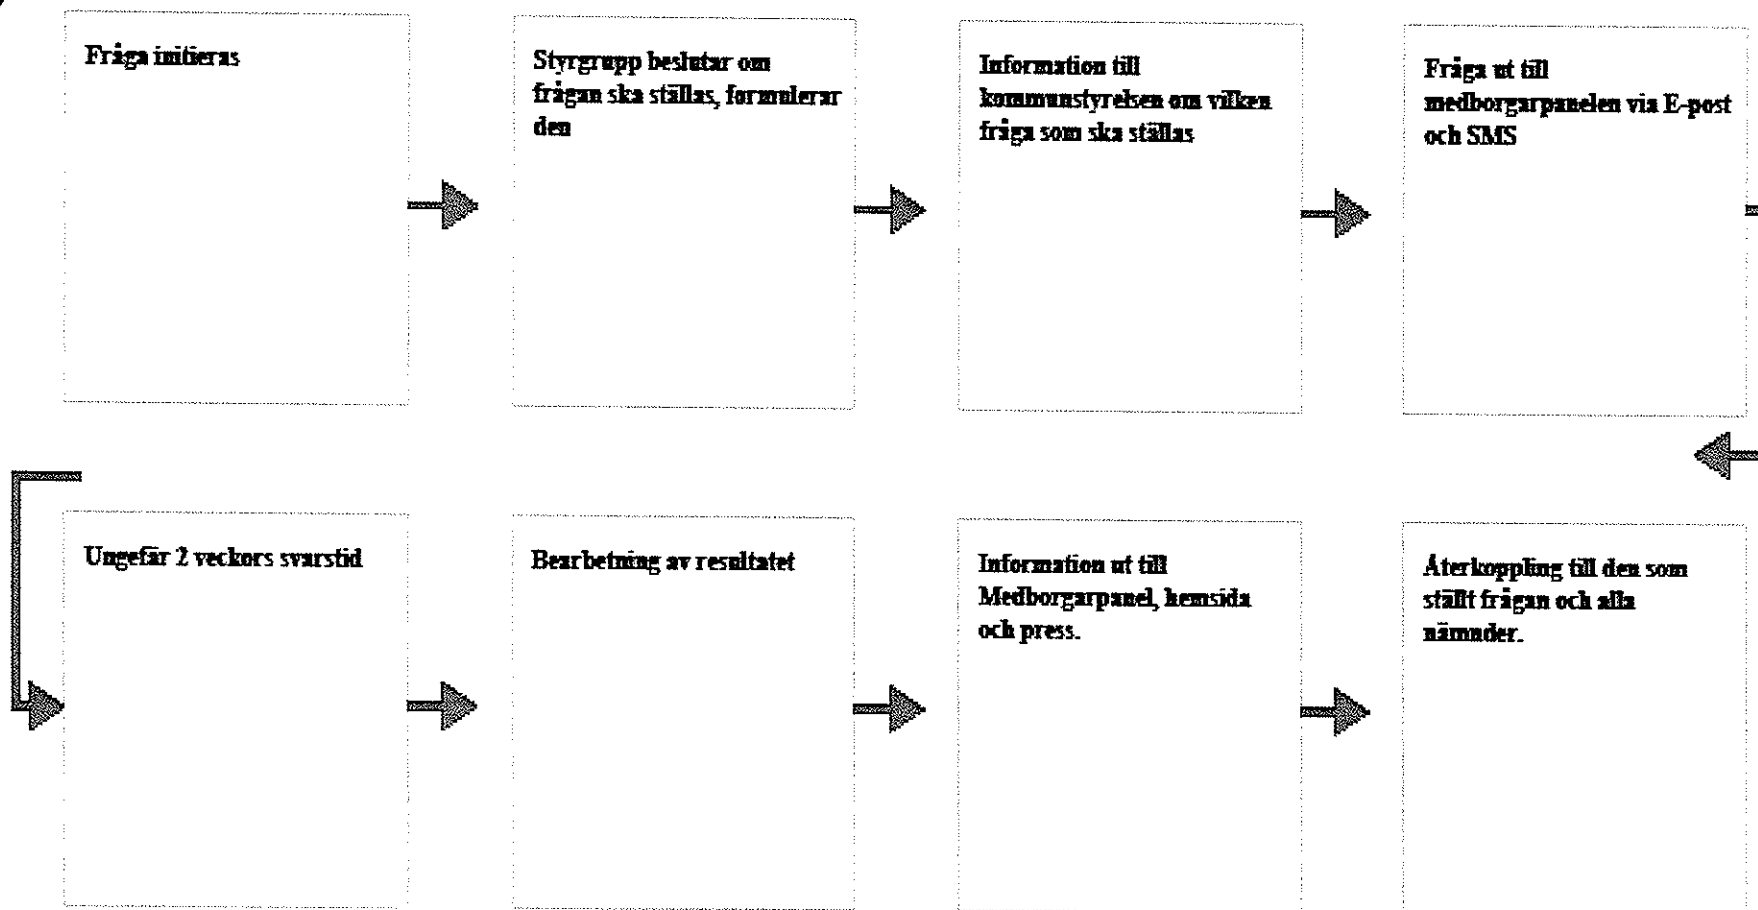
Fråga initieras

Styrgrupp beslutar om frågan ska ställas, formulerar den

Information till kommunstyrelsen om vilken fråga som ska ställas

Fråga ut till medborgarpanelen via E-post och SMS

Ungefär 2 veckors svarstid

Bearbetning av resultatet

Information ut till Medborgarpanel, hemsida och press.

Återkoppling till den som ställt frågan och alla nämnder.